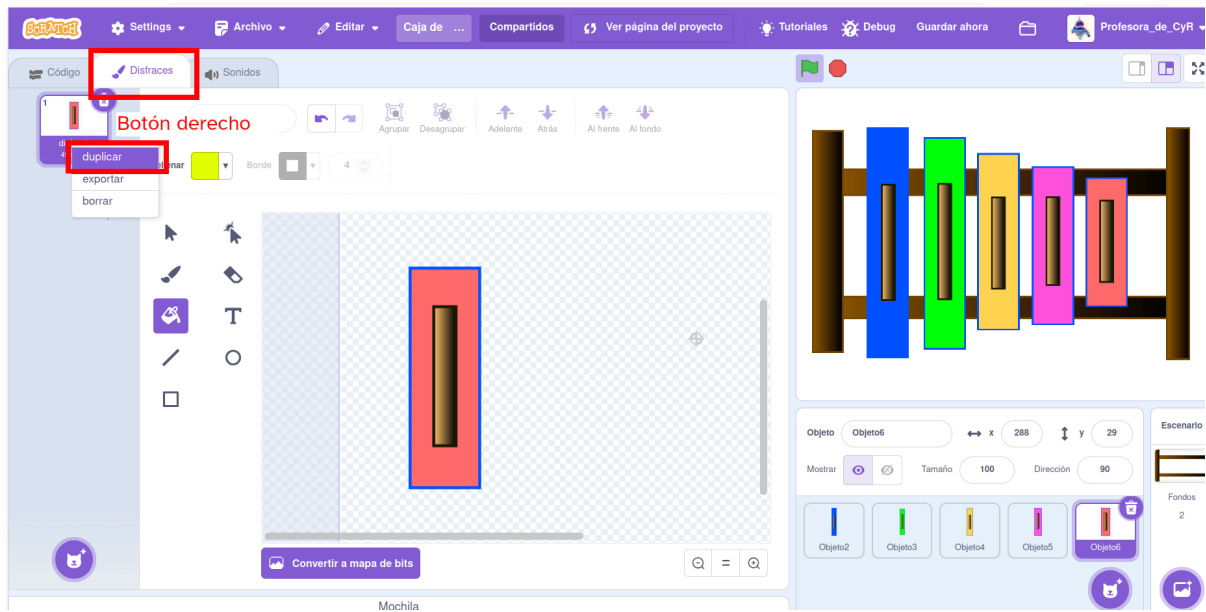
SCRATCH Settings Archivo Editar Caja de ... Compartidos Ver página del proyecto Tutoriales Debug Guardar ahora Profesora_de_CyR

Código Disfraces Sonidos

1

Botón derecho

duplicar
exportar
borrar

Agrupar Desagrupar Adelante Atrás Al frente Al fondo

Rellenar Borde 4

Convertir a mapa de bits

Objeto Objeto6 x 288 y 29
Mostrar Tamaño 100 Dirección 90

Objeto2 Objeto3 Objeto4 Objeto5 Objeto6

Escenario
Fondos
2

Mochila